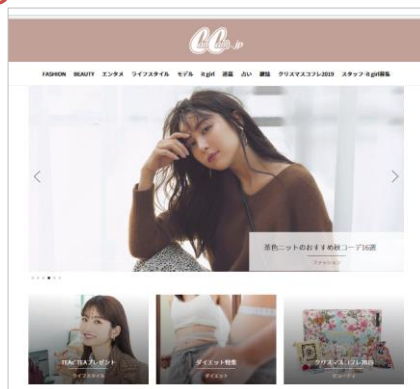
CanCam.jp

FASHION BEAUTY エンタメ ライフスタイル モデル lt girl 連載 占い 動画 クリスマスコフレ2019 スタッフ・lt girl募集

茶色ニットのおすすめ秋コーデ16選

ファッション

TEAs' TEA プレゼント

ライフスタイル

ダイエット特集

ダイエット

クリスマスコフレ2019

ビューティ